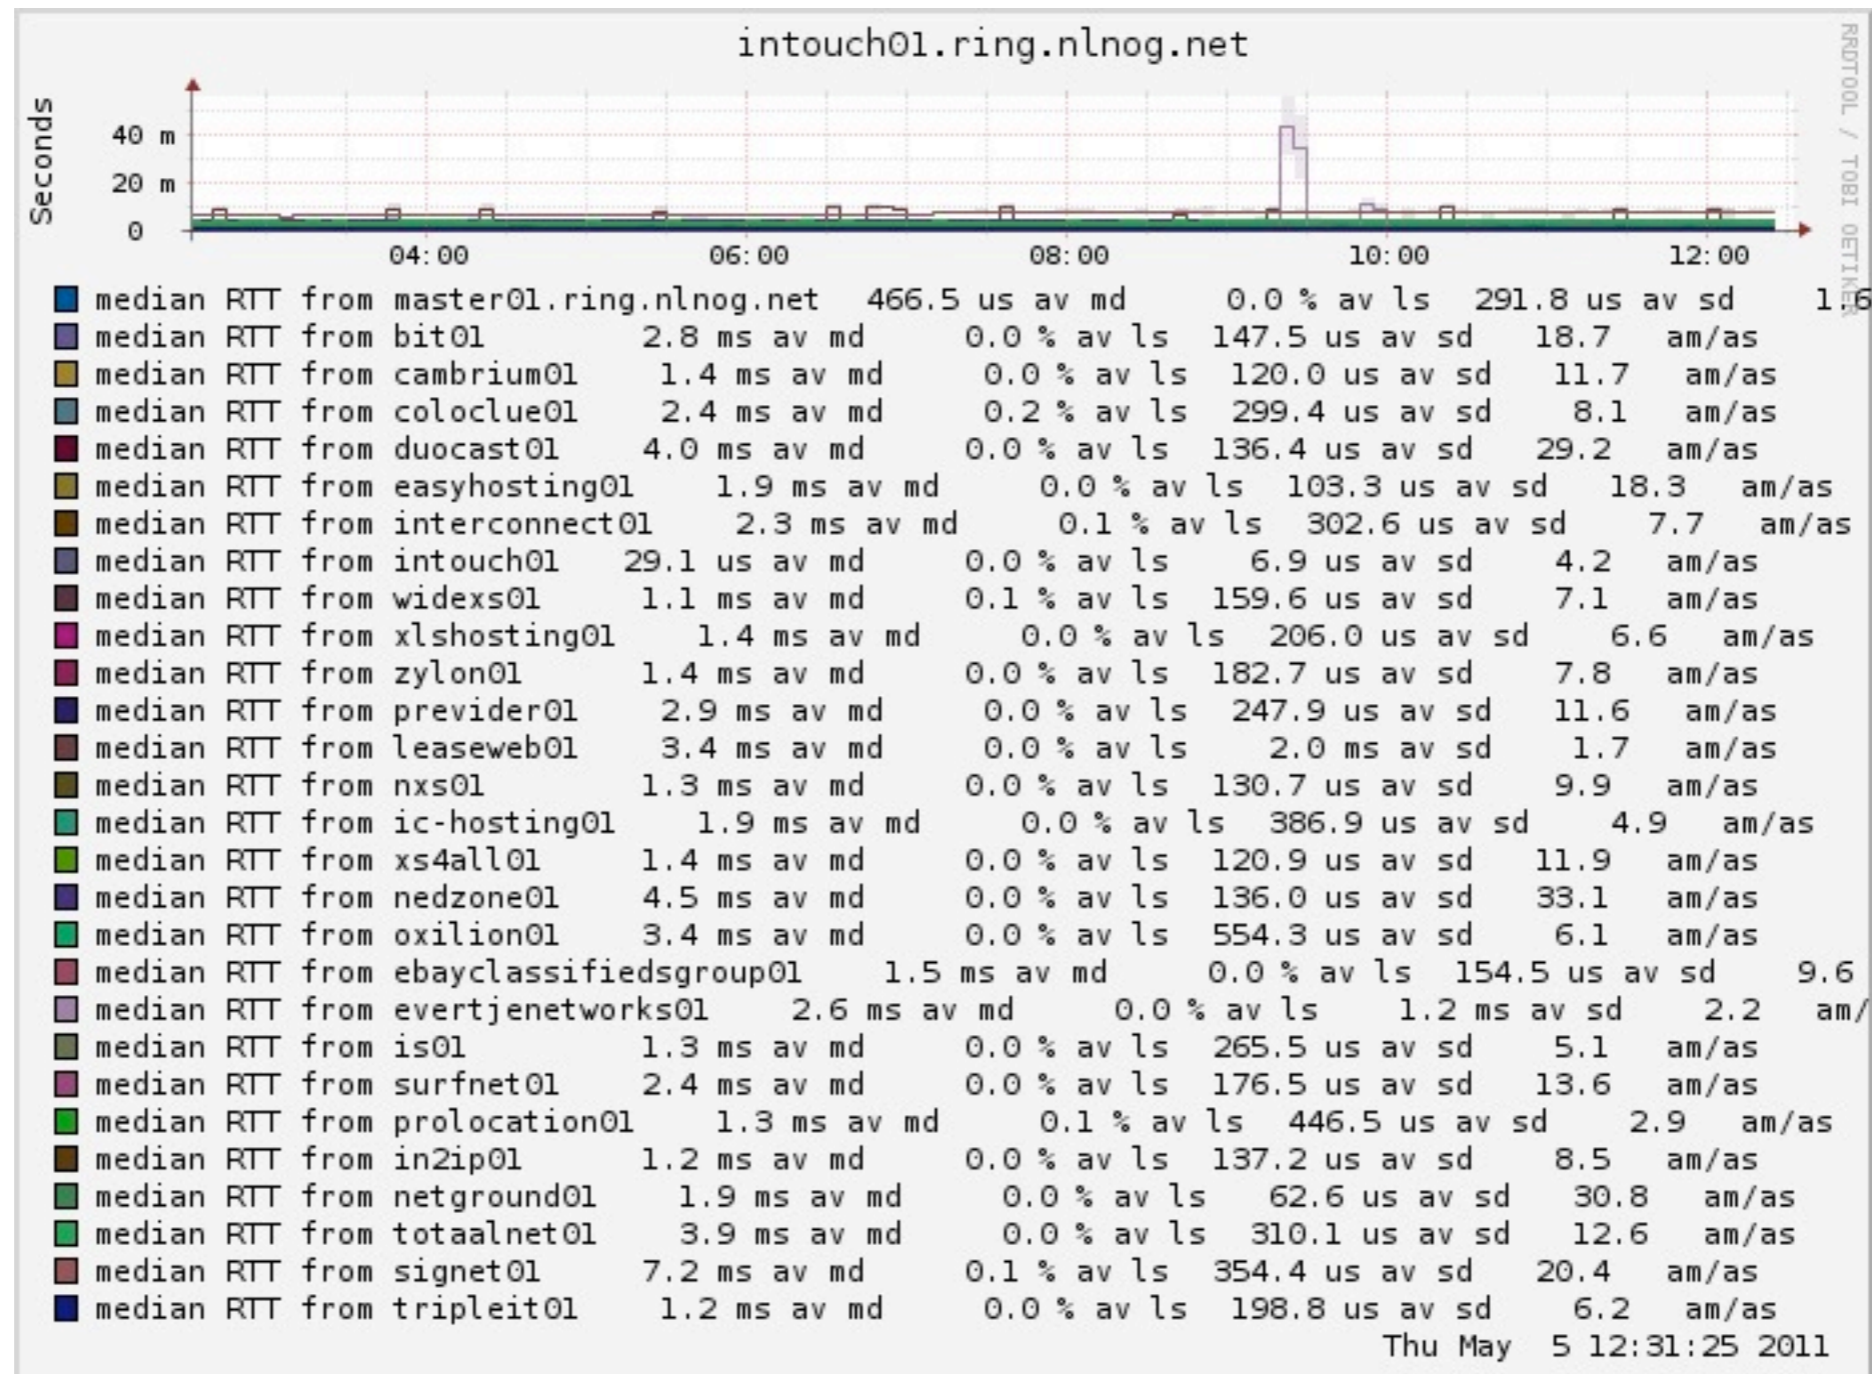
intouch01.ring.nlnog.net

Seconds

40 m
20 m
0

04:00 06:00 08:00 10:00 12:00

RRDTOOL / TOBI OETIKER

median RTT from master01.ring.nlnog.net 466.5 us av md 0.0 % av ls 291.8 us av sd 1.6
median RTT from bit01 2.8 ms av md 0.0 % av ls 147.5 us av sd 18.7 am/as
median RTT from cambrium01 1.4 ms av md 0.0 % av ls 120.0 us av sd 11.7 am/as
median RTT from coloclue01 2.4 ms av md 0.2 % av ls 299.4 us av sd 8.1 am/as
median RTT from duocast01 4.0 ms av md 0.0 % av ls 136.4 us av sd 29.2 am/as
median RTT from easyhosting01 1.9 ms av md 0.0 % av ls 103.3 us av sd 18.3 am/as
median RTT from interconnect01 2.3 ms av md 0.1 % av ls 302.6 us av sd 7.7 am/as
median RTT from intouch01 29.1 us av md 0.0 % av ls 6.9 us av sd 4.2 am/as
median RTT from widexs01 1.1 ms av md 0.1 % av ls 159.6 us av sd 7.1 am/as
median RTT from xlshosting01 1.4 ms av md 0.0 % av ls 206.0 us av sd 6.6 am/as
median RTT from zylon01 1.4 ms av md 0.0 % av ls 182.7 us av sd 7.8 am/as
median RTT from previder01 2.9 ms av md 0.0 % av ls 247.9 us av sd 11.6 am/as
median RTT from leaseweb01 3.4 ms av md 0.0 % av ls 2.0 ms av sd 1.7 am/as
median RTT from nxs01 1.3 ms av md 0.0 % av ls 130.7 us av sd 9.9 am/as
median RTT from ic-hosting01 1.9 ms av md 0.0 % av ls 386.9 us av sd 4.9 am/as
median RTT from xs4all01 1.4 ms av md 0.0 % av ls 120.9 us av sd 11.9 am/as
median RTT from nedzone01 4.5 ms av md 0.0 % av ls 136.0 us av sd 33.1 am/as
median RTT from oxilion01 3.4 ms av md 0.0 % av ls 554.3 us av sd 6.1 am/as
median RTT from ebayclassifiedsgroup01 1.5 ms av md 0.0 % av ls 154.5 us av sd 9.6
median RTT from evertjenetworks01 2.6 ms av md 0.0 % av ls 1.2 ms av sd 2.2 am/
median RTT from is01 1.3 ms av md 0.0 % av ls 265.5 us av sd 5.1 am/as
median RTT from surfnet01 2.4 ms av md 0.0 % av ls 176.5 us av sd 13.6 am/as
median RTT from prolocation01 1.3 ms av md 0.1 % av ls 446.5 us av sd 2.9 am/as
median RTT from in2ip01 1.2 ms av md 0.0 % av ls 137.2 us av sd 8.5 am/as
median RTT from netground01 1.9 ms av md 0.0 % av ls 62.6 us av sd 30.8 am/as
median RTT from totaalnet01 3.9 ms av md 0.0 % av ls 310.1 us av sd 12.6 am/as
median RTT from signet01 7.2 ms av md 0.1 % av ls 354.4 us av sd 20.4 am/as
median RTT from tripleit01 1.2 ms av md 0.0 % av ls 198.8 us av sd 6.2 am/as
Thu May 5 12:31:25 2011